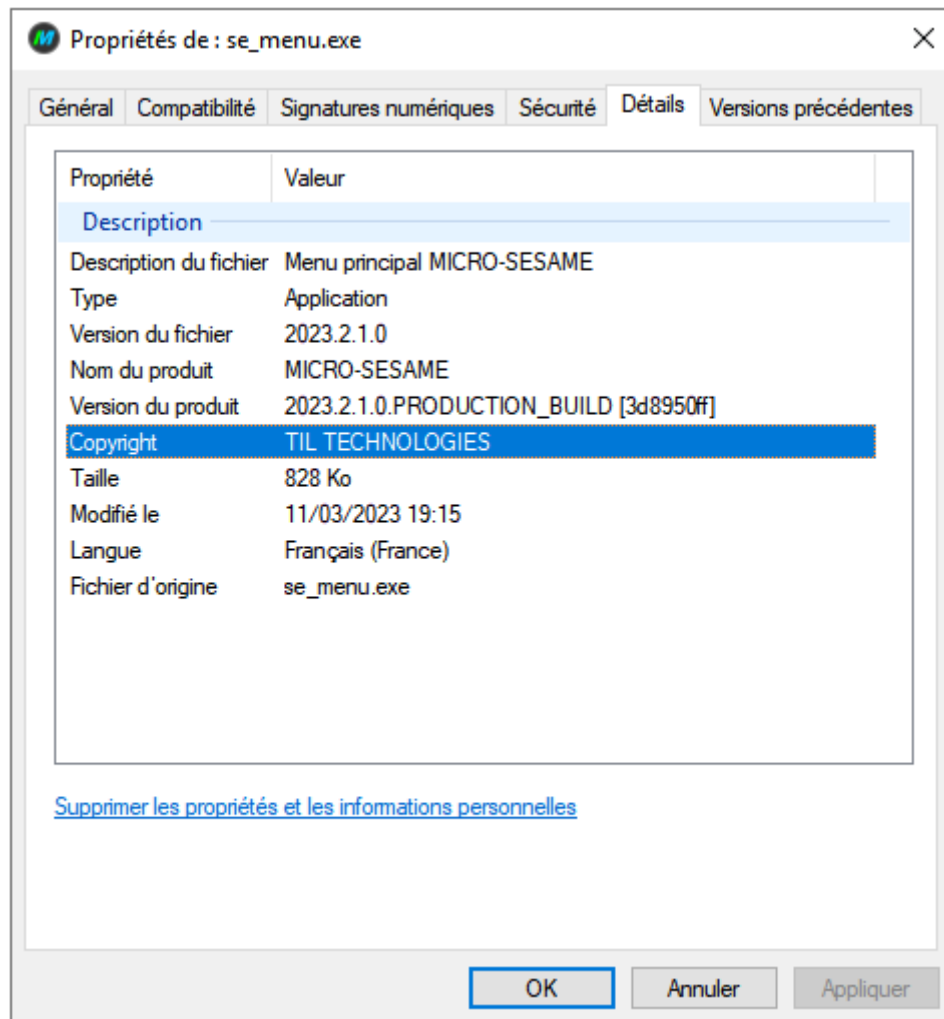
Propriétés de : se_menu.exe

Général | Compatibilité | Signatures numériques | Sécurité | Détails | Versions précédentes

| Propriété | Valeur |
|---|---|
| Description | |
| Description du fichier | Menu principal MICRO-SESAME |
| Type | Application |
| Version du fichier | 2023.2.1.0 |
| Nom du produit | MICRO-SESAME |
| Version du produit | 2023.2.1.0.PRODUCTION_BUILD [3d8950ff] |
| Copyright | TIL TECHNOLOGIES |
| Taille | 828 Ko |
| Modifié le | 11/03/2023 19:15 |
| Langue | Français (France) |
| Fichier d'origine | se_menu.exe |

Supprimer les propriétés et les informations personnelles

OK | Annuler | Appliquer